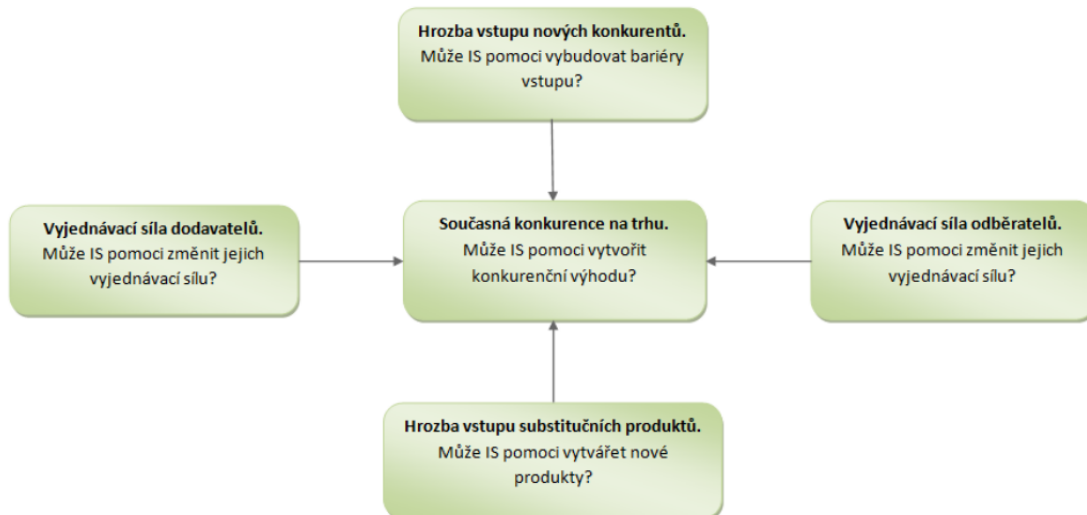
**Hrozba vstupu nových konkurentů.**
Může IS pomoci vybudovat bariéry vstupu?

**Vyjednávací síla dodavatelů.**
Může IS pomoci změnit jejich vyjednávací sílu?

**Současná konkurence na trhu.**
Může IS pomoci vytvořit konkurenční výhodu?

**Vyjednávací síla odběratelů.**
Může IS pomoci změnit jejich vyjednávací sílu?

**Hrozba vstupu substitučních produktů.**
Může IS pomoci vytvářet nové produkty?